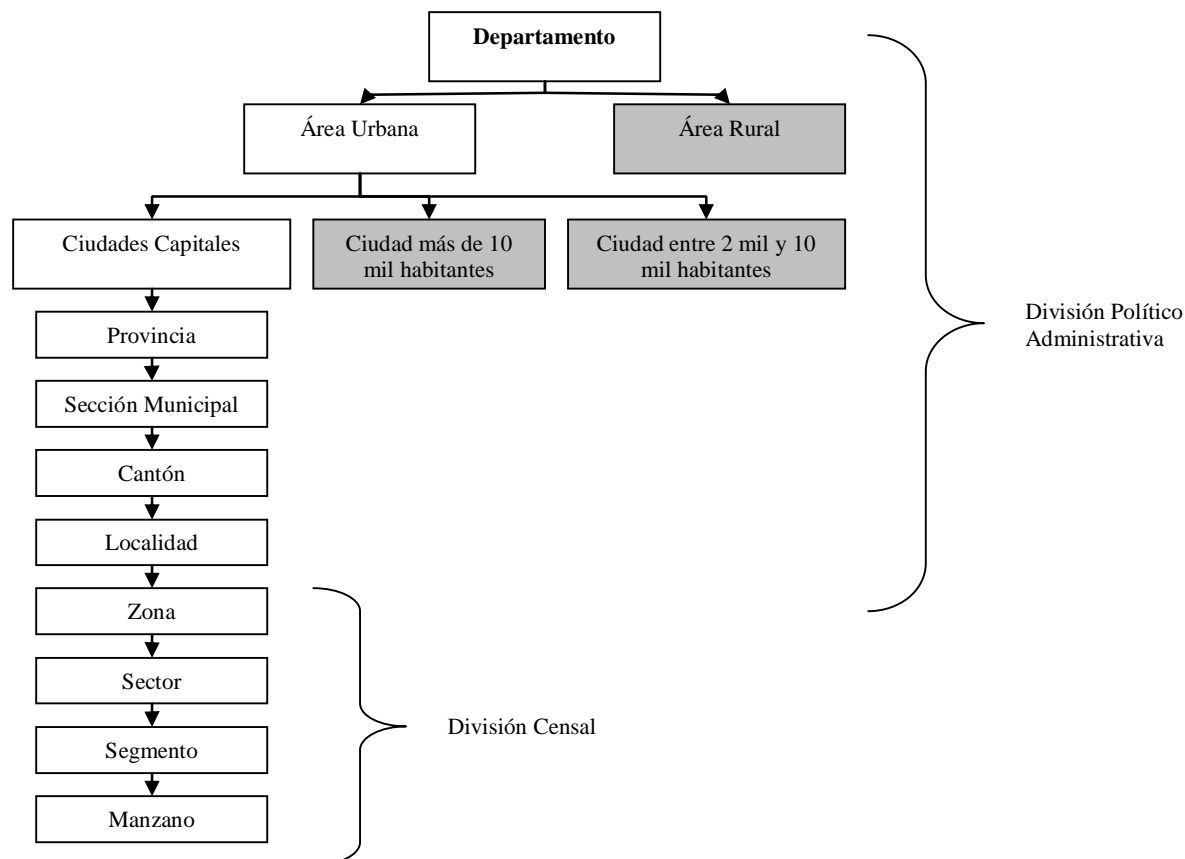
Departamento

Área Urbana

Área Rural

Ciudades Capitales

Ciudad más de 10 mil habitantes

Ciudad entre 2 mil y 10 mil habitantes

Provincia

Sección Municipal

Cantón

Localidad

Zona

Sector

Segmento

Manzano

División Político Administrativa

División Censal